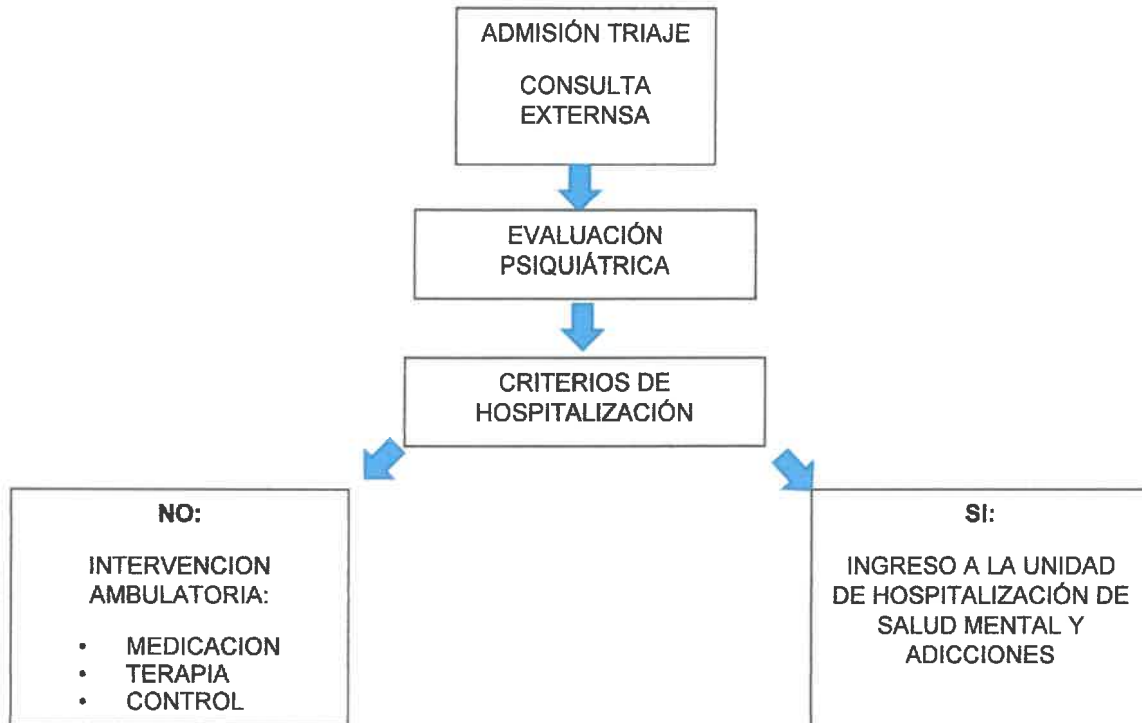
ADMISIÓN TRIAJE

CONSULTA EXTERNSA

EVALUACIÓN PSIQUIÁTRICA

CRITERIOS DE HOSPITALIZACIÓN

NO:

INTERVENCION AMBULATORIA:

- MEDICACION
- TERAPIA
- CONTROL

SI:

INGRESO A LA UNIDAD DE HOSPITALIZACIÓN DE SALUD MENTAL Y ADICCIONES